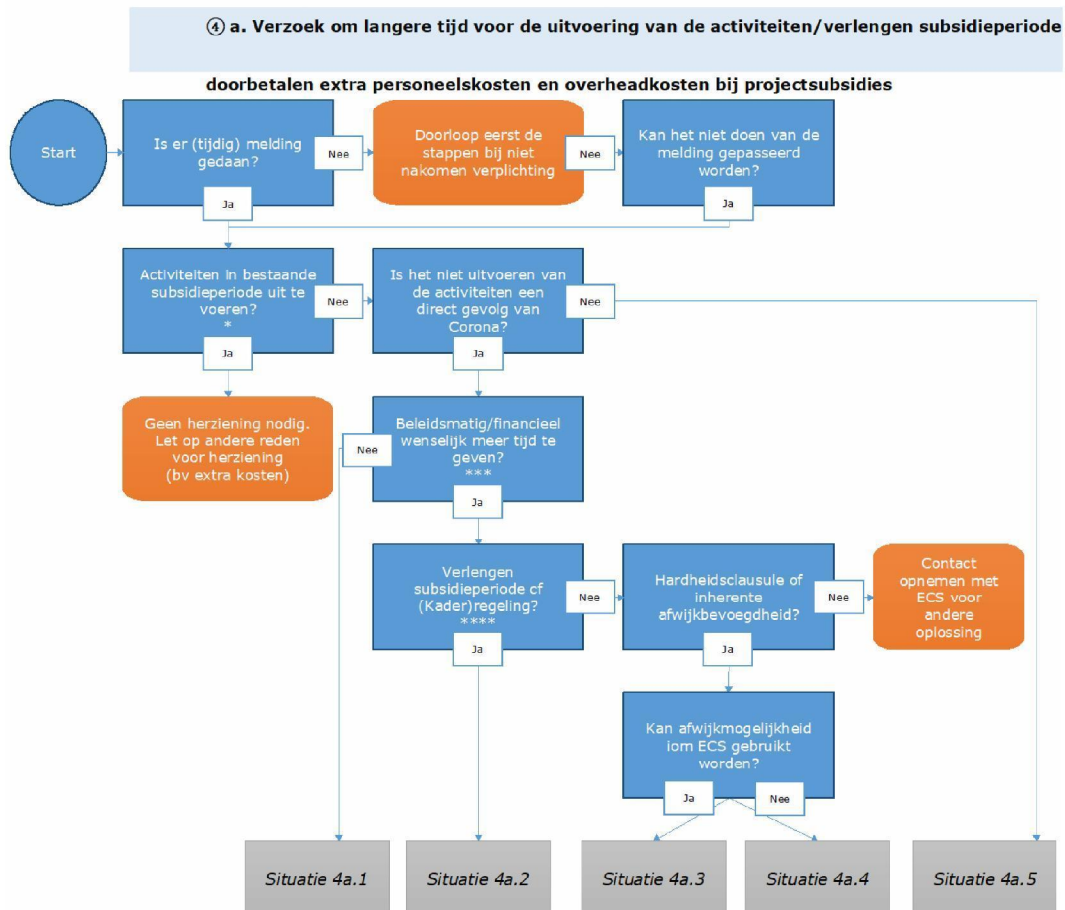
④ a. Verzoek om langere tijd voor de uitvoering van de activiteiten/verlengen subsidieperiode

doorbetalen extra personeelskosten en overheadkosten bij projectsubsidies

Start

Is er (tijdig) melding gedaan?

Nee

Doorloop eerst de stappen bij niet nakomen verplichting

Nee

Kan het niet doen van de melding gepasseerd worden?

Ja

Ja

Activiteiten in bestaande subsidieperiode uit te voeren? *

Nee

Is het niet uitvoeren van de activiteiten een direct gevolg van Corona?

Nee

Ja

Ja

Geen herziening nodig. Let op andere reden voor herziening (bv extra kosten)

Nee

Beleidsmatig/financieel wenselijk meer tijd te geven? ***

Ja

Verlengen subsidieperiode cf (Kader)regeling? ****

Nee

Hardheidsclausule of inherente afwijkbevoegdheid?

Nee

Contact opnemen met ECS voor andere oplossing

Ja

Ja

Kan afwijkmogelijkheid iom ECS gebruikt worden?

Ja

Nee

Situatie 4a.1

Situatie 4a.2

Situatie 4a.3

Situatie 4a.4

Situatie 4a.5